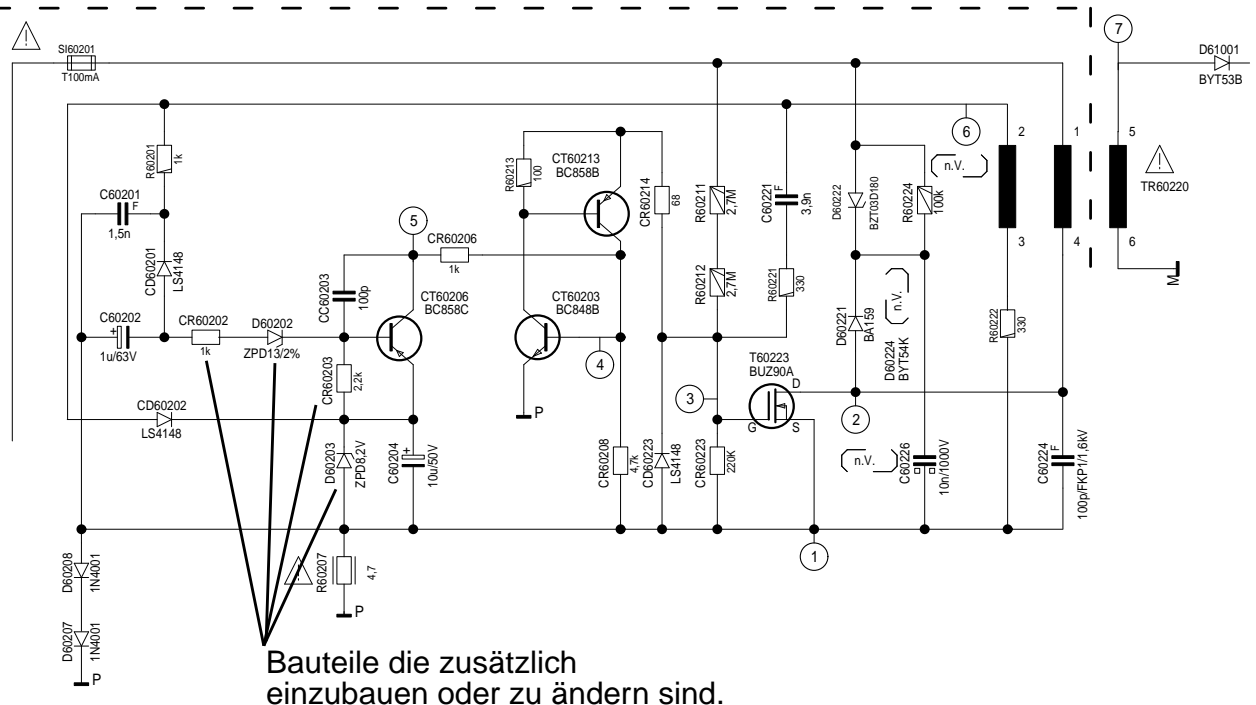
SI60201
T100mA

7

D61001
BYT53B

R60201
1k

C60201
F
1,5n

CD60201
LS4148

C60202
1u/63V

CR60202
1k

D60202
ZPD13/2%

CD60202
LS4148

CC60203
100p

5

CR60206
1k

CT60206
BC858C

CR60203
2,2k

D60203
ZPD8,2V

C60204
10u/50V

R60207
4,7

P

R60213
100

CT60213
BC858B

CR60214
68

CT60203
BC848B

4

P

CR60208
4,7k

CD60223
LS4148

R60211
2,7M

R60212
2,7M

C60221
F
3,9n

R60221
330

CR60223
220K

3

T60223
BUZ90A
D
G
S

1

6

D60222
BZT03D180

R60224
100k

n.V.

D60221
BA159

n.V.

D60224
BYT54K

2

n.V.

C60226
10n/1000V

R60222
330

C60224
F
100p/FKP1/1,6kV

2
1
3
4
5
6

TR60220

M

D60208
1N4001

D60207
1N4001

P

Bauteile die zusätzlich
einzubauen oder zu ändern sind.